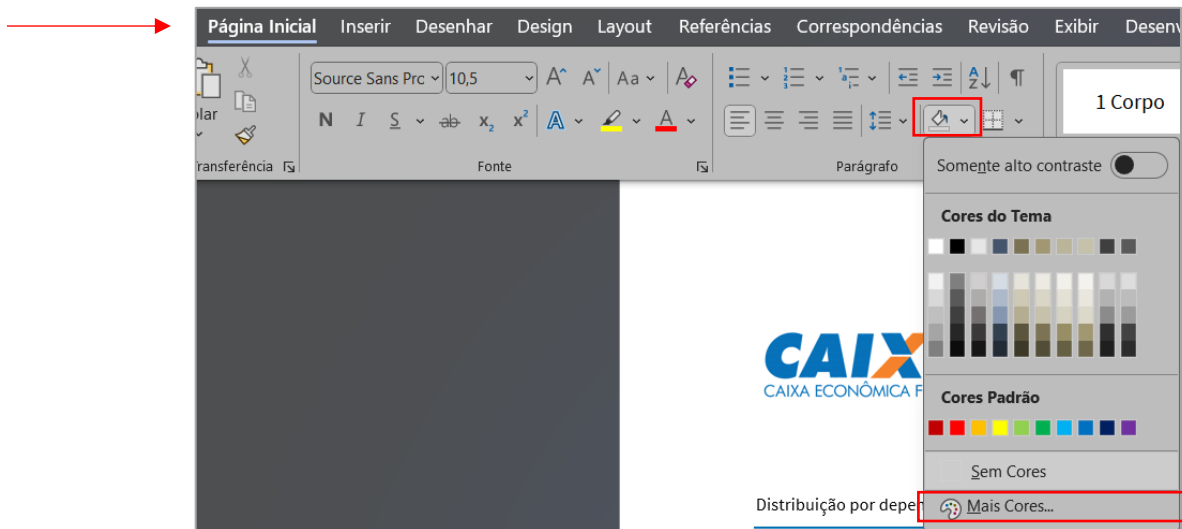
Página Inicial Inserir Desenhar Design Layout Referências Correspondências Revisão Exibir Desenv

olar

Source Sans Pro 10,5

N I S $x_2$ $x^2$ A A

Transferência

Fonte

Parágrafo

1 Corpo

Somente alto contraste

Cores do Tema

Cores Padrão

Sem Cores

Mais Cores...

CAIX
CAIXA ECONÔMICA F

Distribuição por depe